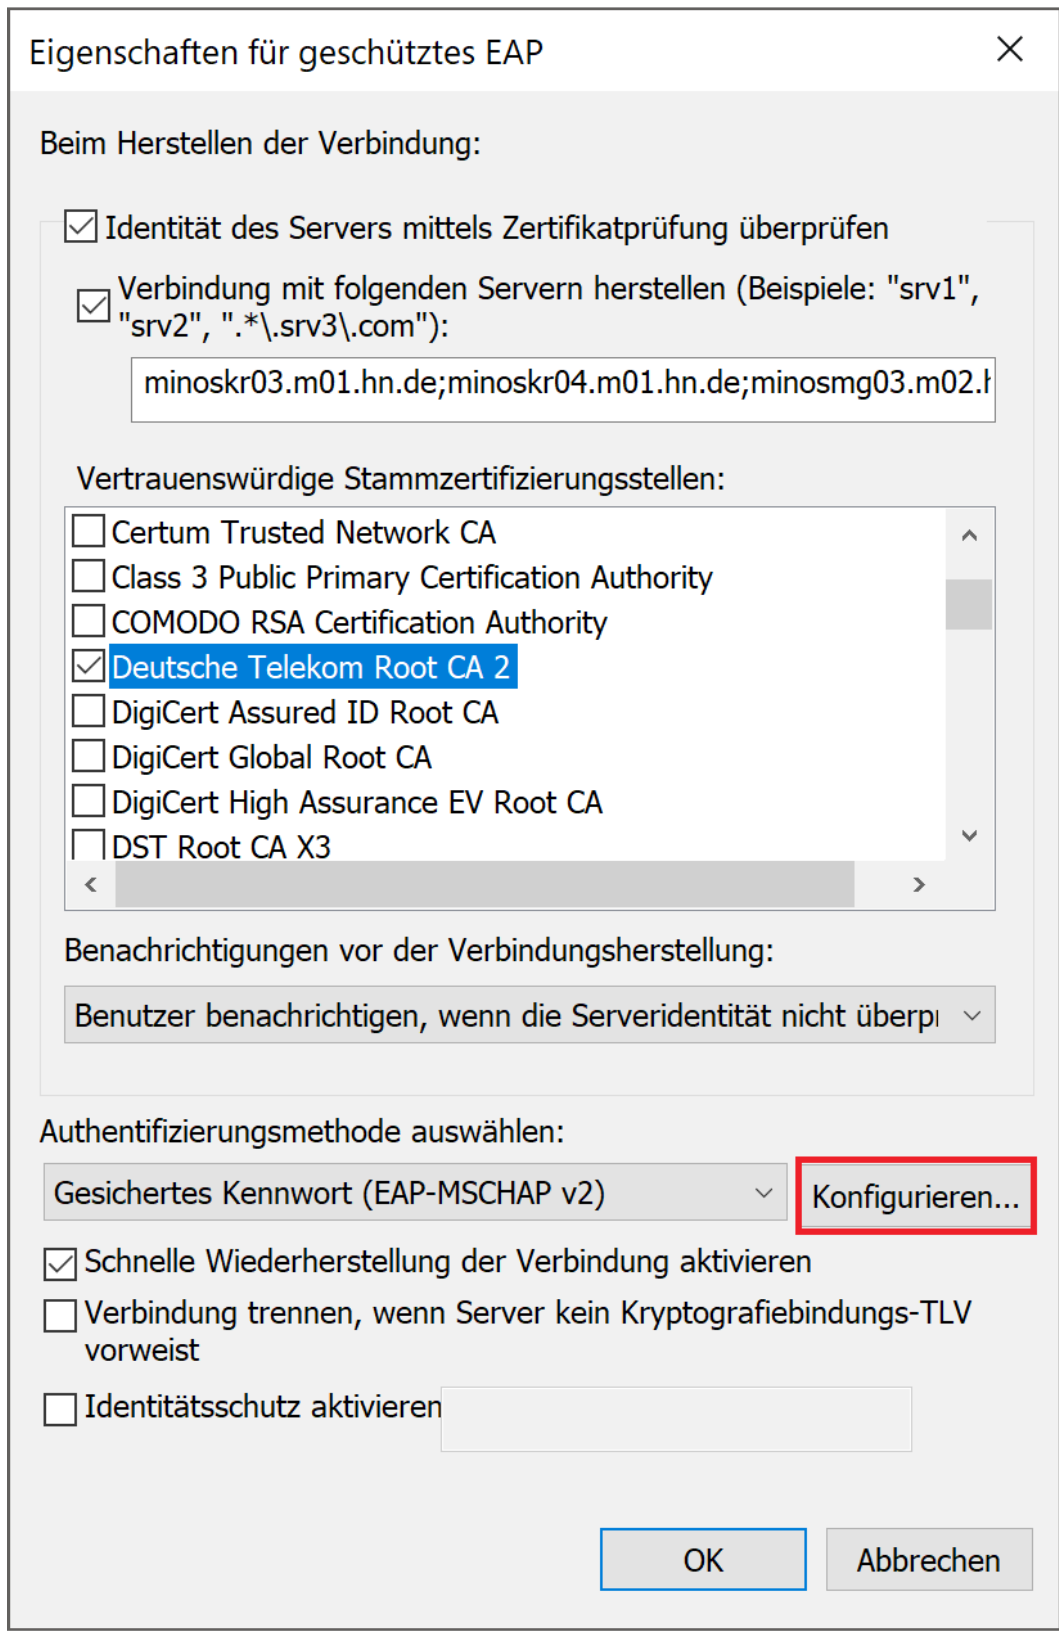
Eigenschaften für geschütztes EAP

Beim Herstellen der Verbindung:

Identität des Servers mittels Zertifikatprüfung überprüfen

Verbindung mit folgenden Servern herstellen (Beispiele: "srv1", "srv2", ".*\.srv3\.com"):

minoskr03.m01.hn.de;minoskr04.m01.hn.de;minosmg03.m02.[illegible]

Vertrauenswürdige Stammzertifizierungsstellen:

Certum Trusted Network CA
Class 3 Public Primary Certification Authority
COMODO RSA Certification Authority
Deutsche Telekom Root CA 2
DigiCert Assured ID Root CA
DigiCert Global Root CA
DigiCert High Assurance EV Root CA
DST Root CA X3

Benachrichtigungen vor der Verbindungsherstellung:

Benutzer benachrichtigen, wenn die Serveridentität nicht überp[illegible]

Authentifizierungsmethode auswählen:

Gesichertes Kennwort (EAP-MSCHAP v2)

Konfigurieren...

Schnelle Wiederherstellung der Verbindung aktivieren

Verbindung trennen, wenn Server kein Kryptografiebindungs-TLV vorweist

Identitätsschutz aktivieren

OK

Abbrechen